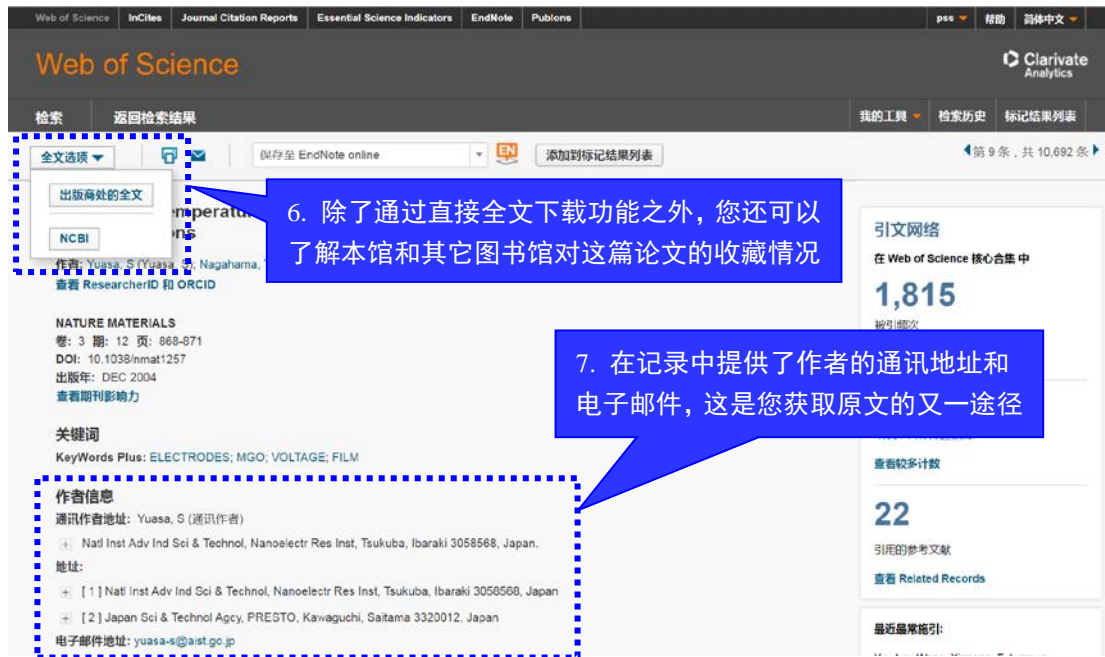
Web of Science | InCites | Journal Citation Reports | Essential Science Indicators | EndNote | Publons

pss | 帮助 | 简体中文

Web of Science

Clarivate Analytics

检索 | 返回检索结果

我的工具 | 检索历史 | 标记结果列表

全文选项

保存至 EndNote online

添加到标记结果列表

◀第 9 条，共 10,692 条▶

出版商处的全文

NCBI

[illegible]mperatu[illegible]
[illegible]ns

作者: Yuasa, S (Yuasa, S); Nagahama, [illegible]

查看 ResearcherID 和 ORCID

6. 除了通过直接全文下载功能之外，您还可以了解本馆和其它图书馆对这篇论文的收藏情况

NATURE MATERIALS
卷: 3 期: 12 页: 868-871
DOI: 10.1038/nmat1257
出版年: DEC 2004
查看期刊影响力

7. 在记录中提供了作者的通讯地址和电子邮件，这是您获取原文的又一途径

关键词
KeyWords Plus: ELECTRODES; MGO; VOLTAGE; FILM

作者信息
通讯作者地址: Yuasa, S (通讯作者)
Natl Inst Adv Ind Sci & Technol, Nanoelectr Res Inst, Tsukuba, Ibaraki 3058568, Japan.
地址:
[ 1 ] Natl Inst Adv Ind Sci & Technol, Nanoelectr Res Inst, Tsukuba, Ibaraki 3058568, Japan
[ 2 ] Japan Sci & Technol Agcy, PRESTO, Kawaguchi, Saitama 3320012, Japan
电子邮件地址: yuasa-s@aist.go.jp

引文网络
在 Web of Science 核心合集 中
1,815
被引频次

查看较多计数

22
引用的参考文献
查看 Related Records

最近最常被引: